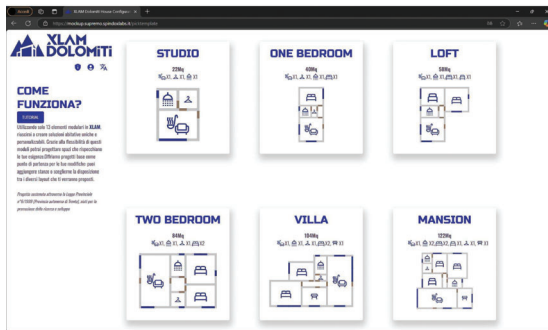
XLAM Dolomiti House Configurat ×  +

https://mockup.supremo.xyz/xlamdolomiti.it/?p=template

XLAM DOLOMITI

COME FUNZIONA?

STORIA

Utilizzando solo 13 elementi modulari in XLAM, riusciamo a creare soluzioni abitative uniche e personalizzabili. Grazie alla flessibilità di questi moduli potrai progettare spazi che rispecchiano le tue esigenze. Differenti progetti base sono punto di partenza per le tue modifiche: puoi aggiungere stanze o scegliere la disposizione tra i diversi layout che ti vengono proposti.

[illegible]

STUDIO
22Mq
X1, X1, X1, X1

ONE BEDROOM
40Mq
X1, X1, X1, X1

LOFT
58Mq
X1, X1, X1, X2

TWO BEDROOM
84Mq
X2, X1, X1, X2

VILLA
104Mq
X1, X1, X1, X2, X1

MANSION
122Mq
X1, X2, X2, X1, X1, X1